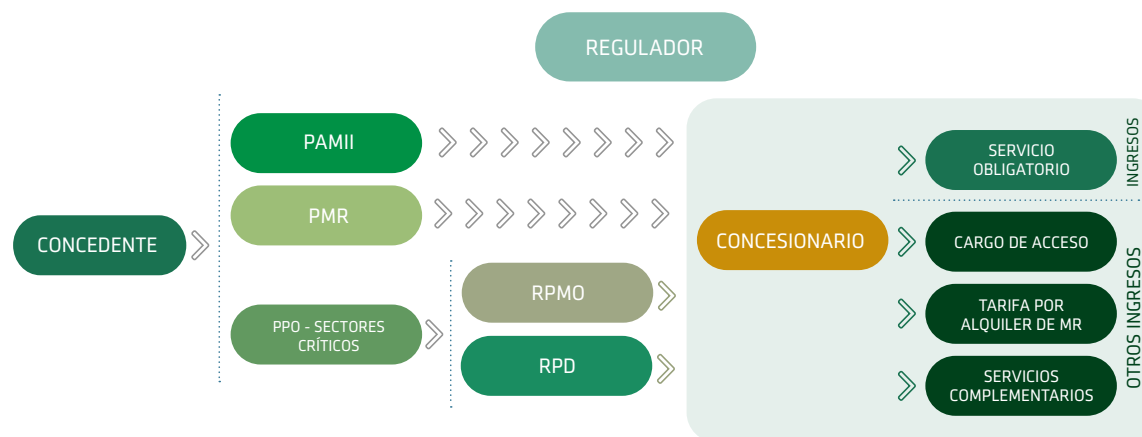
REGULADOR

CONCEDENTE

PAMII

PMR

PPO - SECTORES CRÍTICOS

RPMO

RPD

CONCESIONARIO

SERVICIO OBLIGATORIO

INGRESOS

CARGO DE ACCESO

TARIFA POR ALQUILER DE MR

SERVICIOS COMPLEMENTARIOS

OTROS INGRESOS